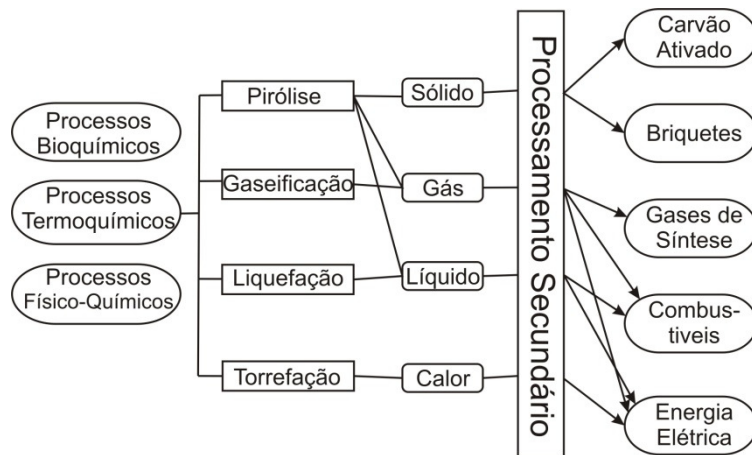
Processos Bioquímicos

Processos Termoquímicos

Processos Físico-Químicos

Pirólise

Gaseificação

Liquefação

Torrefação

Sólido

Gás

Líquido

Calor

Processamento Secundário

Carvão Ativado

Briquetes

Gases de Síntese

Combus-tiveis

Energia Elétrica